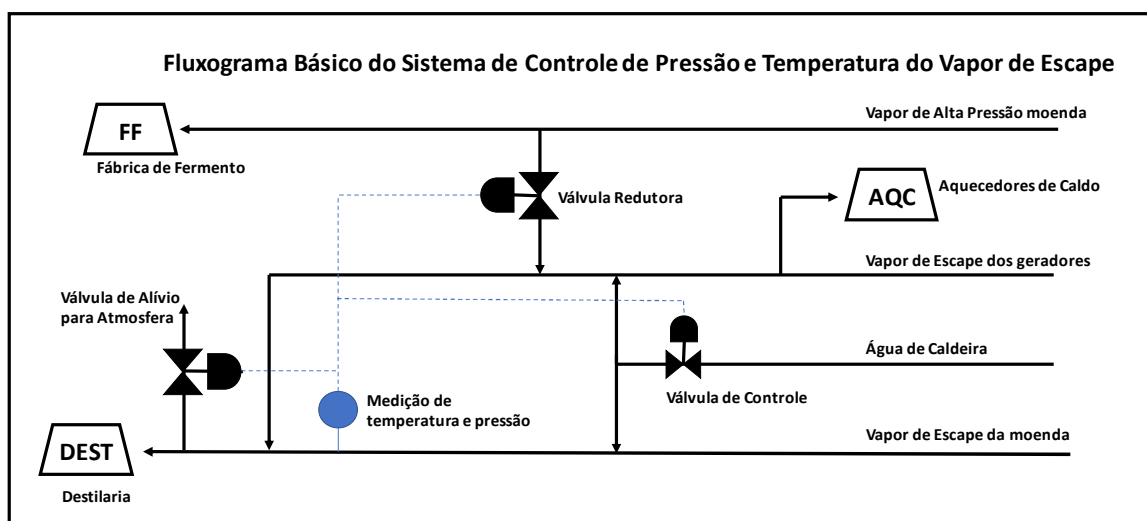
Fluxograma Básico do Sistema de Controle de Pressão e Temperatura do Vapor de Escape

FF
Fábrica de Fermento

Vapor de Alta Pressão moenda

Válvula Redutora

AQC
Aquecedores de Caldo

Vapor de Escape dos geradores

Válvula de Alívio para Atmosfera

Água de Caldeira

Medição de temperatura e pressão

Válvula de Controle

DEST
Destilaria

Vapor de Escape da moenda